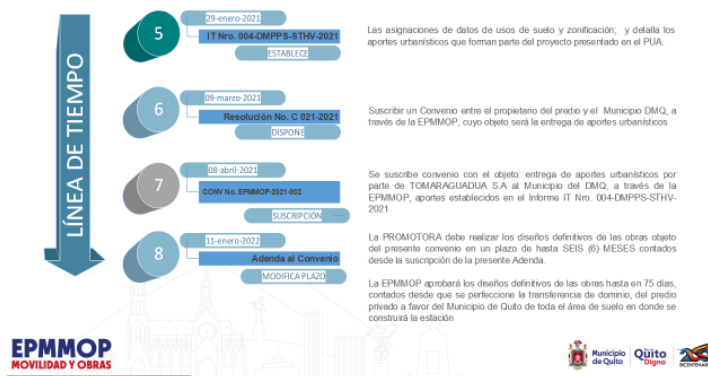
LÍNEA DE TIEMPO

5
29-enero-2021
IT Nro. 004-DMPPS-STHV-2021
ESTABLECE

Las asignaciones de datos de usos de suelo y zonificación; y detalla los aportes urbanísticos que forman parte del proyecto presentado en el PUA.

6
09-marzo-2021
Resolución No. C 021-2021
DISPONE

Suscribir un Convenio entre el propietario del predio y el Municipio DMQ, a través de la EPMMOP, cuyo objeto será la entrega de aportes urbanísticos

7
08-abril-2021
CONV No. EPMMOP-2021-002
SUSCRIPCIÓN

Se suscribe convenio con el objeto: entrega de aportes urbanísticos por parte de TOMARAGUADUA S.A al Municipio del DMQ, a través de la EPMMOP, aportes establecidos en el Informe IT Nro. 004-DMPPS-STHV-2021

8
11-enero-2022
Adenda al Convenio
MODIFICA PLAZO

La PROMOTORA debe realizar los diseños definitivos de las obras objeto del presente convenio en un plazo de hasta SEIS (6) MESES contados desde la suscripción de la presente Adenda.

La EPMMOP aprobará los diseños definitivos de las obras hasta en 75 días, contados desde que se perfeccione la transferencia de dominio, del predio privado a favor del Municipio de Quito de toda el área de suelo en donde se construirá la estación

EPMMOP
MOVILIDAD Y OBRAS

Municipio de Quito
Quito Digno
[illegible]